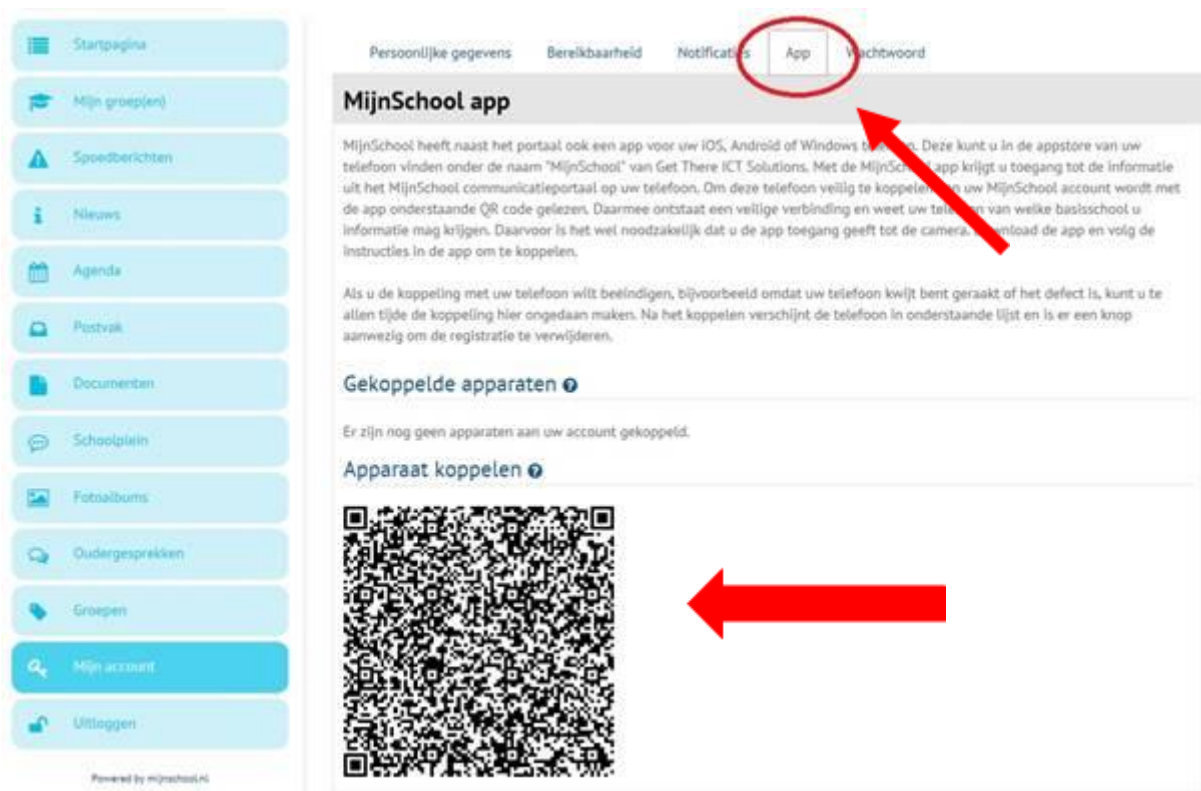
Startpagina

Mijn groep(en)

Spoedberichten

Nieuws

Agenda

Postvak

Documenten

Schoolplein

Fotoalbums

Oudergesprekken

Groepen

Mijn account

Uitloggen

Powered by mijnschool.nl

Persoonlijke gegevens | Bereikbaarheid | Notificaties | App | Wachtwoord

MijnSchool app

MijnSchool heeft naast het portaal ook een app voor uw iOS, Android of Windows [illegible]. Deze kunt u in de appstore van uw telefoon vinden onder de naam "MijnSchool" van Get There ICT Solutions. Met de MijnSch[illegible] app krijgt u toegang tot de informatie uit het MijnSchool communicatieportaal op uw telefoon. Om deze telefoon veilig te koppelen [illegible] uw MijnSchool account wordt met de app onderstaande QR code gelezen. Daarmee ontstaat een veilige verbinding en weet uw tele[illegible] van welke basisschool u informatie mag krijgen. Daarvoor is het wel noodzakelijk dat u de app toegang geeft tot de camera. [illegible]nload de app en volg de instructies in de app om te koppelen.

Als u de koppeling met uw telefoon wilt beëindigen, bijvoorbeeld omdat uw telefoon kwijt bent geraakt of het defect is, kunt u te allen tijde de koppeling hier ongedaan maken. Na het koppelen verschijnt de telefoon in onderstaande lijst en is er een knop aanwezig om de registratie te verwijderen.

Gekoppelde apparaten

Er zijn nog geen apparaten aan uw account gekoppeld.

Apparaat koppelen